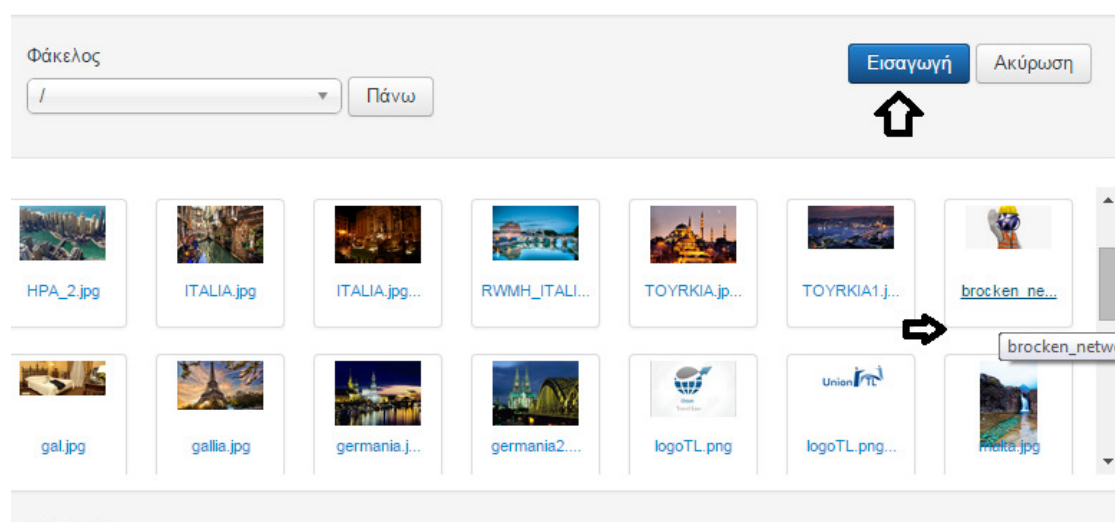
Φάκελος

/

Πάνω

Εισαγωγή

Ακύρωση

HPA_2.jpg

ITALIA.jpg

ITALIA.jpg...

RWMH_ITALI...

TOYRKIA.jp...

TOYRKIA1.j...

brocken_ne...

brocken_netw

gal.jpg

gallia.jpg

germania.j...

germania2....

logoTL.png

Union

logoTL.png...

malta.jpg